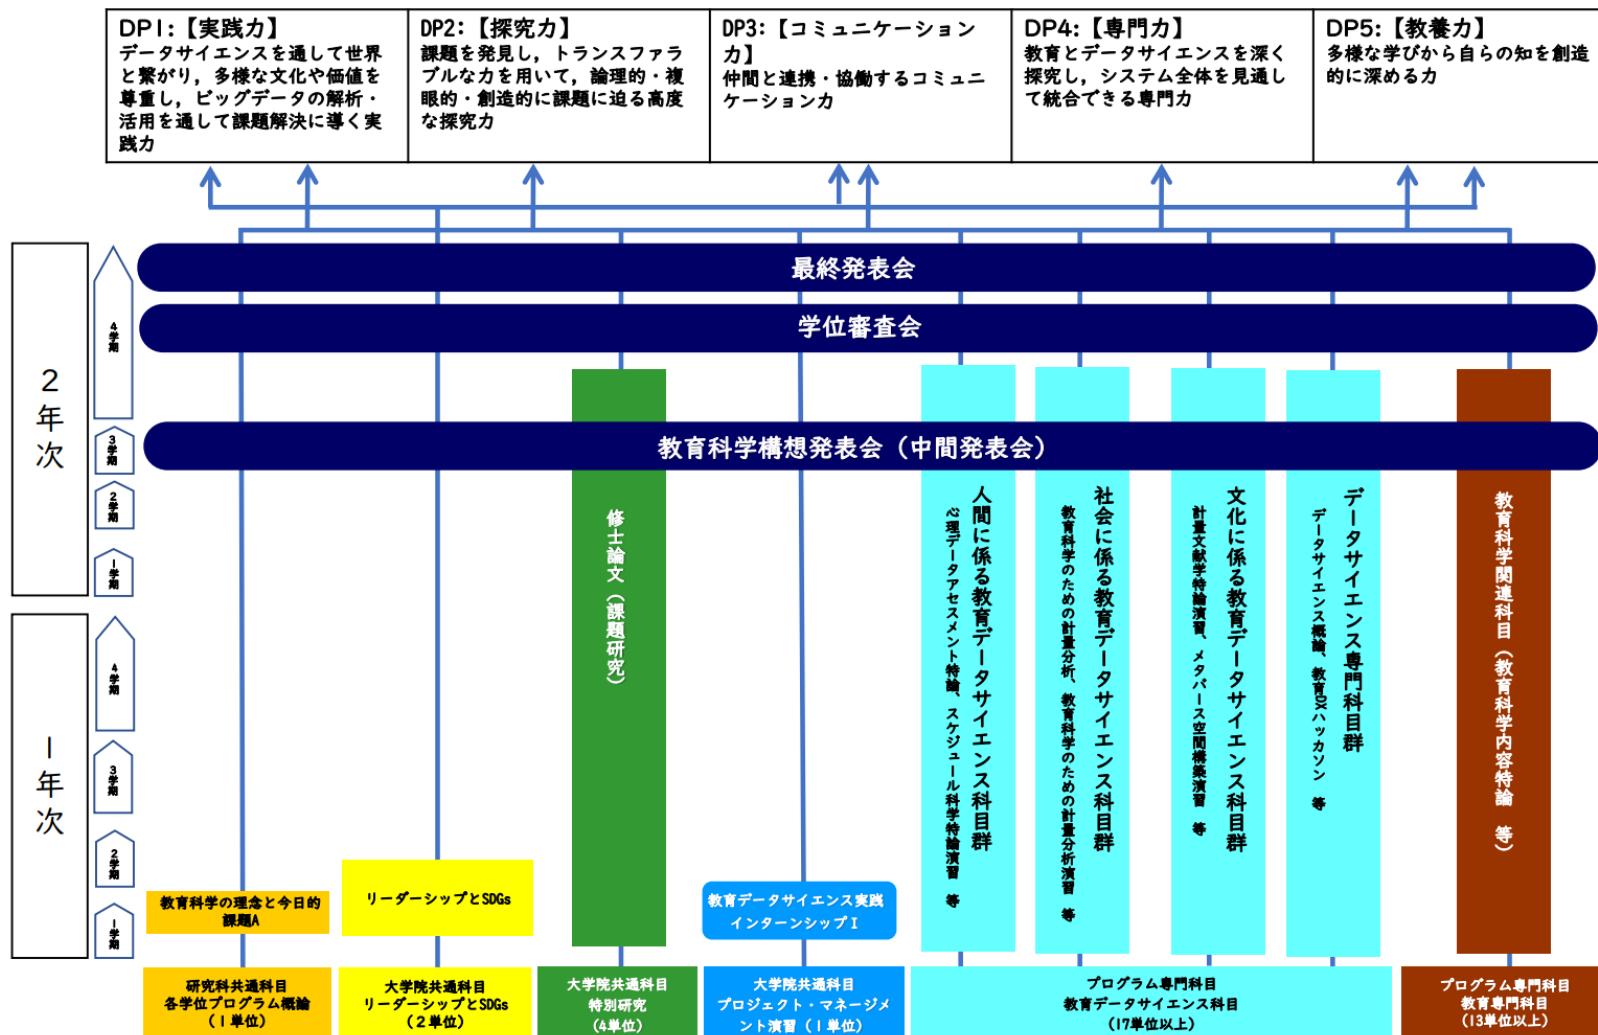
DPI:【実践力】
データサイエンスを通して世界と繋がり，多様な文化や価値を尊重し，ビッグデータの解析・活用を通して課題解決に導く実践力

DP2:【探究力】
課題を発見し，トランスファラブルな力を用いて，論理的・複眼的・創造的に課題に迫る高度な探究力

DP3:【コミュニケーション力】
仲間と連携・協働するコミュニケーション力

DP4:【専門力】
教育とデータサイエンスを深く探究し，システム全体を見通して統合できる専門力

DP5:【教養力】
多様な学びから自らの知を創造的に深める力

最終発表会

学位審査会

2年次

4学期

3学期

2学期

1学期

教育科学構想発表会（中間発表会）

1年次

4学期

3学期

2学期

1学期

修士論文（課題研究）

人間に係る教育データサイエンス科目群
心理データアセスメント特論、スケジュール科学特論演習 等

社会に係る教育データサイエンス科目群
教育科学のための計量分析、教育科学のための計量分析演習 等

文化に係る教育データサイエンス科目群
計量文献学特論演習、メタバース空間構築演習 等

データサイエンス専門科目群
データサイエンス概論、教育DXハッカソン 等

教育科学関連科目（教育科学内容特論 等）

教育科学の理念と今日的課題A

リーダーシップとSDGs

教育データサイエンス実践インターンシップⅠ

研究科共通科目
各学位プログラム概論
（1単位）

大学院共通科目
リーダーシップとSDGs
（2単位）

大学院共通科目
特別研究
（4単位）

大学院共通科目
プロジェクト・マネージメント演習（1単位）

プログラム専門科目
教育データサイエンス科目
（17単位以上）

プログラム専門科目
教育専門科目
（13単位以上）